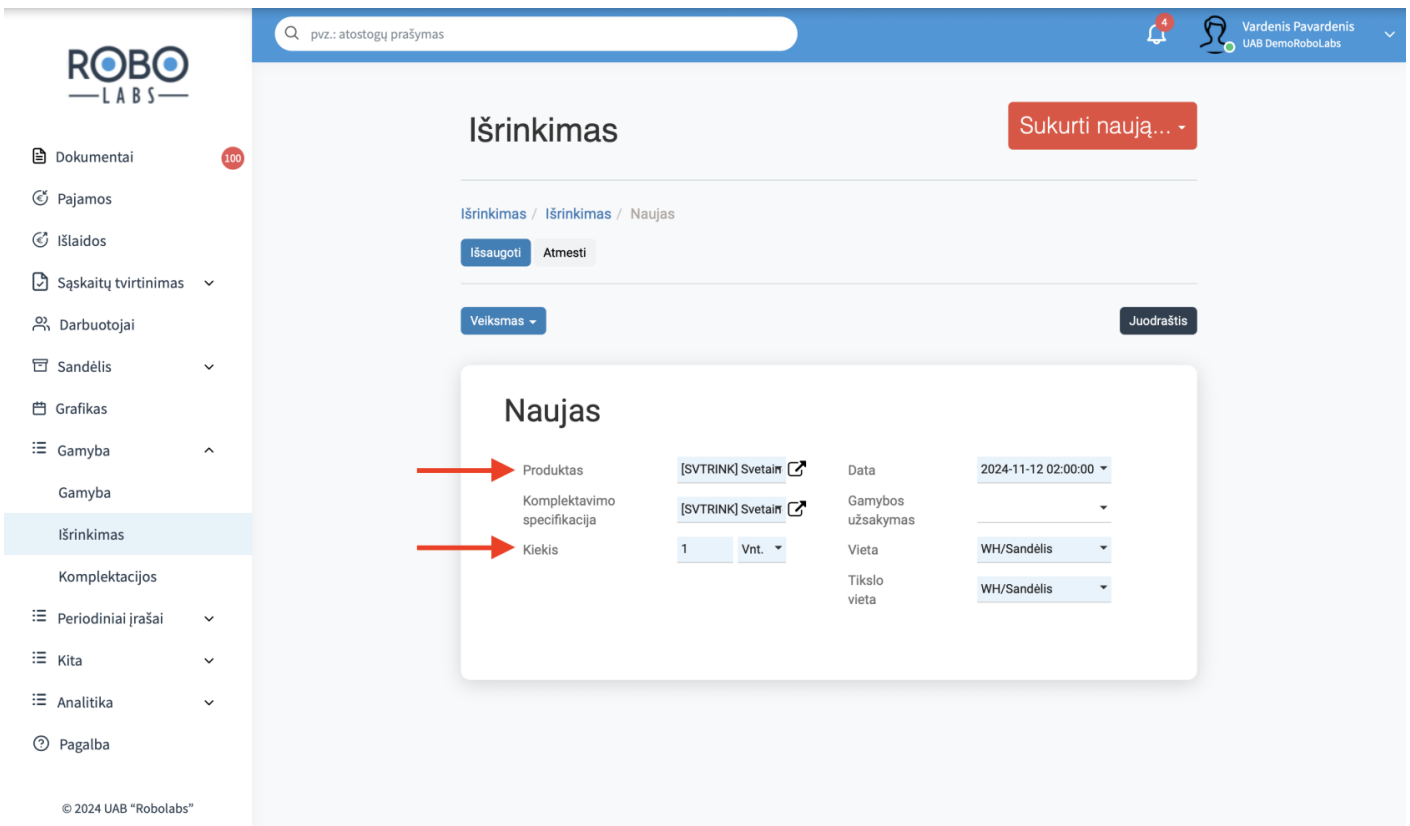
ROBO
LABS

pvz.: atostogų prašymas

4

Vardenis Pavardenis
UAB DemoRoboLabs

Dokumentai 100
Pajamos
Išlaidos
Sąskaitų tvirtinimas
Darbuotojai
Sandėlis
Grafikas
Gamyba
Gamyba
Išrinkimas
Komplektacijos
Periodiniai įrašai
Kita
Analitika
Pagalba

© 2024 UAB "Robolabs"

Išrinkimas

Sukurti naują...

Išrinkimas / Išrinkimas / Naujas

Išsaugoti Atmesti

Veiksmas

Juodraštis

Naujas

Produktas [SVTRINK] Svetain
Komplektavimo specifikacija [SVTRINK] Svetain
Kiekis 1 Vnt.

Data 2024-11-12 02:00:00
Gamybos užsakymas
Vieta WH/Sandėlis
Tikslo vieta WH/Sandėlis